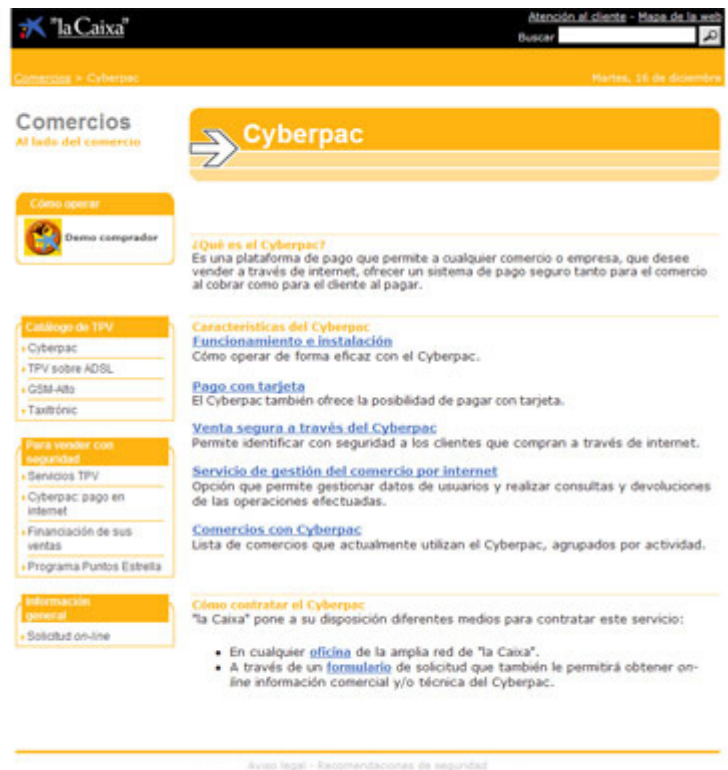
"la Caixa"

Atención al cliente - Mapa de la web

Buscar

Comercios > Cyberpac

Martes, 16 de diciembre

Comercios
Al lado del comercio

Cyberpac

Cómo operar

Demo comprador

Catálogo de TPV
Cyberpac
TPV sobre ADSL
GSM-Alto
Taxitrónic

Para vender con seguridad
Servicios TPV
Cyberpac: pago en internet
Financiación de sus ventas
Programa Puntos Estrella

Información general
Solicitud on-line

¿Qué es el Cyberpac?
Es una plataforma de pago que permite a cualquier comercio o empresa, que desee vender a través de internet, ofrecer un sistema de pago seguro tanto para el comercio al cobrar como para el cliente al pagar.

Características del Cyberpac
Funcionamiento e instalación
Cómo operar de forma eficaz con el Cyberpac.

Pago con tarjeta
El Cyberpac también ofrece la posibilidad de pagar con tarjeta.

Venta segura a través del Cyberpac
Permite identificar con seguridad a los clientes que compran a través de internet.

Servicio de gestión del comercio por internet
Opción que permite gestionar datos de usuarios y realizar consultas y devoluciones de las operaciones efectuadas.

Comercios con Cyberpac
Lista de comercios que actualmente utilizan el Cyberpac, agrupados por actividad.

Cómo contratar el Cyberpac
"la Caixa" pone a su disposición diferentes medios para contratar este servicio:

• En cualquier oficina de la amplia red de "la Caixa".
• A través de un formulario de solicitud que también le permitirá obtener on-line información comercial y/o técnica del Cyberpac.

Aviso legal - Recomendaciones de seguridad